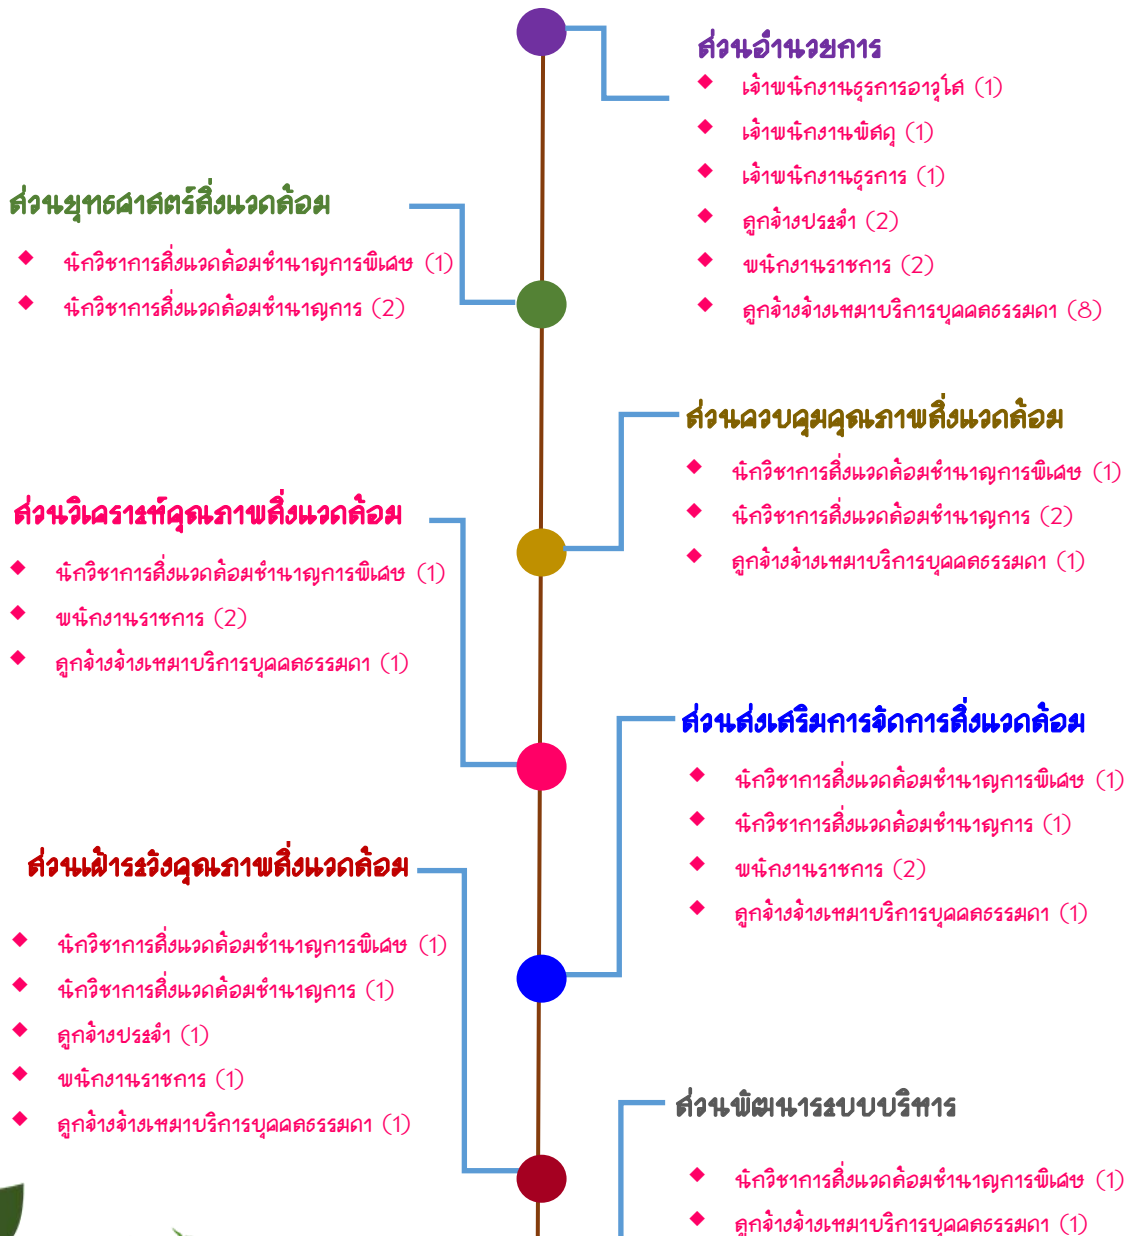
ส่วนอำนวยการ
- เจ้าพนักงานธุรการอาวุโส (1)
- เจ้าพนักงานพัสดุ (1)
- เจ้าพนักงานธุรการ (1)
- ลูกจ้างประจำ (2)
- พนักงานราชการ (2)
- ลูกจ้างจ้างเหมาบริการบุคคลธรรมดา (8)

ส่วนยุทธศาสตร์สิ่งแวดล้อม
- นักวิชาการสิ่งแวดล้อมชำนาญการพิเศษ (1)
- นักวิชาการสิ่งแวดล้อมชำนาญการ (2)

ส่วนควบคุมคุณภาพสิ่งแวดล้อม
- นักวิชาการสิ่งแวดล้อมชำนาญการพิเศษ (1)
- นักวิชาการสิ่งแวดล้อมชำนาญการ (2)
- ลูกจ้างจ้างเหมาบริการบุคคลธรรมดา (1)

ส่วนวิเคราะห์คุณภาพสิ่งแวดล้อม
- นักวิชาการสิ่งแวดล้อมชำนาญการพิเศษ (1)
- พนักงานราชการ (2)
- ลูกจ้างจ้างเหมาบริการบุคคลธรรมดา (1)

ส่วนส่งเสริมการจัดการสิ่งแวดล้อม
- นักวิชาการสิ่งแวดล้อมชำนาญการพิเศษ (1)
- นักวิชาการสิ่งแวดล้อมชำนาญการ (1)
- พนักงานราชการ (2)
- ลูกจ้างจ้างเหมาบริการบุคคลธรรมดา (1)

ส่วนเฝ้าระวังคุณภาพสิ่งแวดล้อม
- นักวิชาการสิ่งแวดล้อมชำนาญการพิเศษ (1)
- นักวิชาการสิ่งแวดล้อมชำนาญการ (1)
- ลูกจ้างประจำ (1)
- พนักงานราชการ (1)
- ลูกจ้างจ้างเหมาบริการบุคคลธรรมดา (1)

ส่วนพัฒนาระบบบริหาร
- นักวิชาการสิ่งแวดล้อมชำนาญการพิเศษ (1)
- ลูกจ้างจ้างเหมาบริการบุคคลธรรมดา (1)